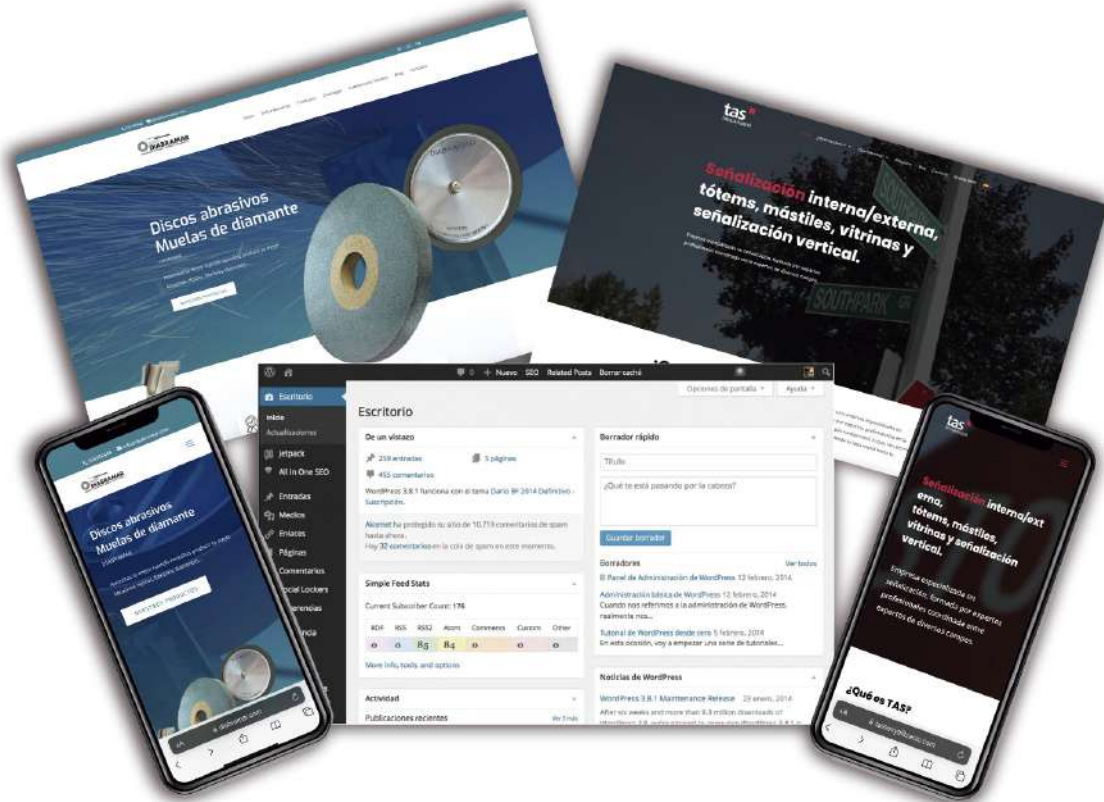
Discos abrasivos
Muelas de diamante

tas

Señalización interna/externa, tótems, mástiles, vitrinas y señalización vertical.

SOUTHPARK

Escritorio
Nuevo SEO Related Posts Borrar caché
Opciones de pantalla Ayuda

Escritorio
Inicio
Actualizaciones
Jetpack
All in One SEO
Entradas
Medios
Enlaces
Páginas
Comentarios
Social Lockers
Apariencia

De un vistazo
259 entradas
5 páginas
455 comentarios
WordPress 3.8.1 funciona con el tema Diario BF 2014 Definitivo - Suscripción.
Akismet ha protegido su sitio de 10.719 comentarios de spam hasta ahora.
Hay 32 comentarios en la cola de spam en este momento.

Simple Feed Stats
Current Subscriber Count: 176

| RDF | RSS | RSS2 | Atom | Comments | Custom | Other |
|---|---|---|---|---|---|---|
| 0 | 0 | 85 | 84 | 0 | | 0 |

More info, tools and options

Actividad
Publicaciones recientes

Borrador rápido
Título
¿Qué te está pasando por la cabeza?
Guardar borrador

Borradores
Ver todos
El Panel de Administración de WordPress 12 febrero, 2014
Administración básica de WordPress 12 febrero, 2014
Cuando nos referimos a la administración de WordPress, realmente nos...
Tutorial de WordPress desde cero 5 febrero, 2014
En esta ocasión, voy a empezar una serie de tutoriales...

Noticias de WordPress
WordPress 3.8.1 Maintenance Release 23 enero, 2014

Discos abrasivos
Muelas de diamante

Señalización interna/externa, tótems, mástiles, vitrinas y señalización vertical.

Empresa especializada en señalización, formada por expertos profesionales con más de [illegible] expertos de diversos campos.

¿Qué es TAS?